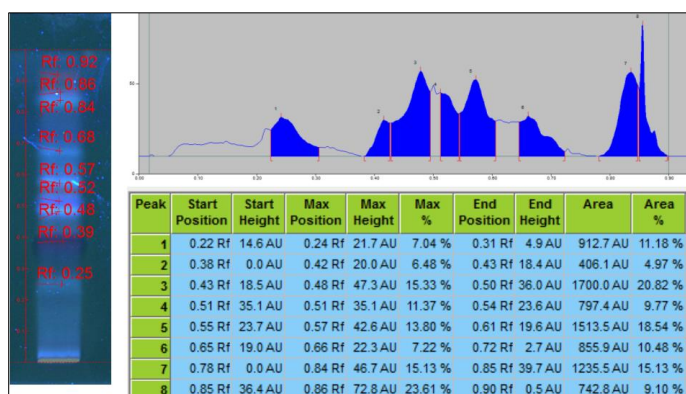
Rf: 0.92
Rf: 0.86
Rf: 0.84
Rf: 0.68
Rf: 0.57
Rf: 0.52
Rf: 0.48
Rf: 0.39
Rf: 0.25

| Peak | Start Position | Start Height | Max Position | Max Height | Max % | End Position | End Height | Area | Area % |
|---|---|---|---|---|---|---|---|---|---|
| 1 | 0.22 Rf | 14.6 AU | 0.24 Rf | 21.7 AU | 7.04 % | 0.31 Rf | 4.9 AU | 912.7 AU | 11.18 % |
| 2 | 0.38 Rf | 0.0 AU | 0.42 Rf | 20.0 AU | 6.48 % | 0.43 Rf | 18.4 AU | 406.1 AU | 4.97 % |
| 3 | 0.43 Rf | 18.5 AU | 0.48 Rf | 47.3 AU | 15.33 % | 0.50 Rf | 36.0 AU | 1700.0 AU | 20.82 % |
| 4 | 0.51 Rf | 35.1 AU | 0.51 Rf | 35.1 AU | 11.37 % | 0.54 Rf | 23.6 AU | 797.4 AU | 9.77 % |
| 5 | 0.55 Rf | 23.7 AU | 0.57 Rf | 42.6 AU | 13.80 % | 0.61 Rf | 19.6 AU | 1513.5 AU | 18.54 % |
| 6 | 0.65 Rf | 19.0 AU | 0.66 Rf | 22.3 AU | 7.22 % | 0.72 Rf | 2.7 AU | 855.9 AU | 10.48 % |
| 7 | 0.78 Rf | 0.0 AU | 0.84 Rf | 46.7 AU | 15.13 % | 0.85 Rf | 39.7 AU | 1235.5 AU | 15.13 % |
| 8 | 0.85 Rf | 36.4 AU | 0.86 Rf | 72.8 AU | 23.61 % | 0.90 Rf | 0.5 AU | 742.8 AU | 9.10 % |